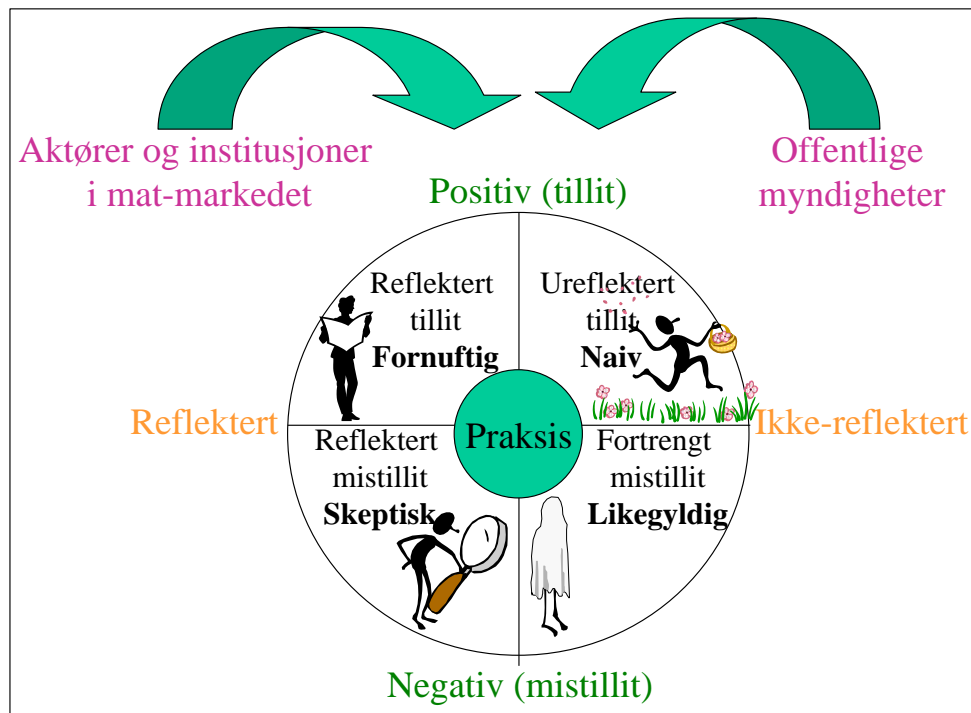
Aktører og institusjoner i mat-markedet

Offentlige myndigheter

Positiv (tillit)

Reflektert tillit
**Fornuftig**

Ureflektert tillit
**Naiv**

Reflektert

Praksis

Ikke-reflektert

Reflektert mistillit
**Skeptisk**

Fortrengt mistillit
**Likegyldig**

Negativ (mistillit)